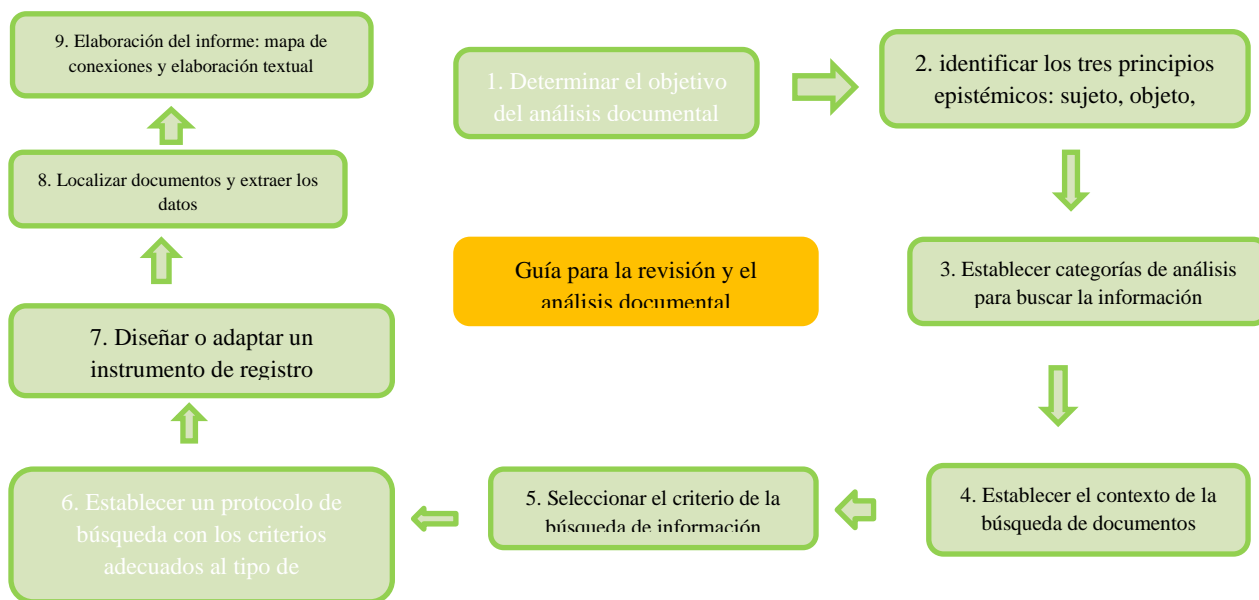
9. Elaboración del informe: mapa de conexiones y elaboración textual

1. Determinar el objetivo del análisis documental

2. identificar los tres principios epistémicos: sujeto, objeto,

8. Localizar documentos y extraer los datos

Guía para la revisión y el análisis documental

3. Establecer categorías de análisis para buscar la información

7. Diseñar o adaptar un instrumento de registro

6. Establecer un protocolo de búsqueda con los criterios adecuados al tipo de

5. Seleccionar el criterio de la búsqueda de información

4. Establecer el contexto de la búsqueda de documentos